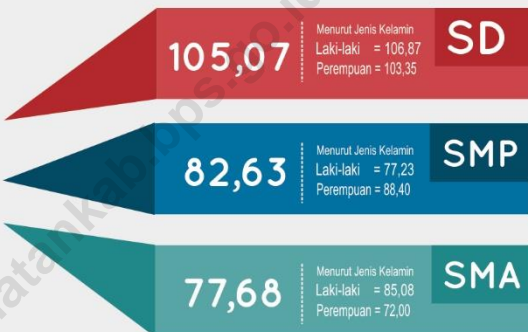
105,07
Menurut Jenis Kelamin
Laki-laki = 106,87
Perempuan = 103,35
SD

82,63
Menurut Jenis Kelamin
Laki-laki = 77,23
Perempuan = 88,40
SMP

77,68
Menurut Jenis Kelamin
Laki-laki = 85,08
Perempuan = 72,00
SMA

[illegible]atankab.bps.go.i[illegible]